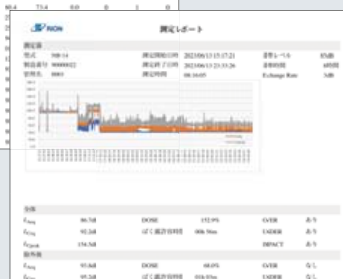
RION

測定レポート

測定器
型式 NB-14
製造番号 00000022
管理名 0001

測定開始日時 2023/06/13 15:17:21
測定終了日時 2023/06/13 23:33:26
測定時間 08:16:05

基準レベル 85dB
基準時間 480秒
Exchange Rate 3dB

全体
$L_{Aeq}$ 86.7dB
$L_{Cpeak}$ 92.2dB
$L_{Cpeak}$ 134.5dB

DOSE 132.9%
ばく露許容時間 00h 50m

OVER あり
UNDER あり
IMPACT あり

除外後
$L_{Aeq}$ 83.6dB
$L_{Ceq}$ 93.3dB

DOSE 68.0%
ばく露許容時間 016.03m

OVER なし
UNDER なし